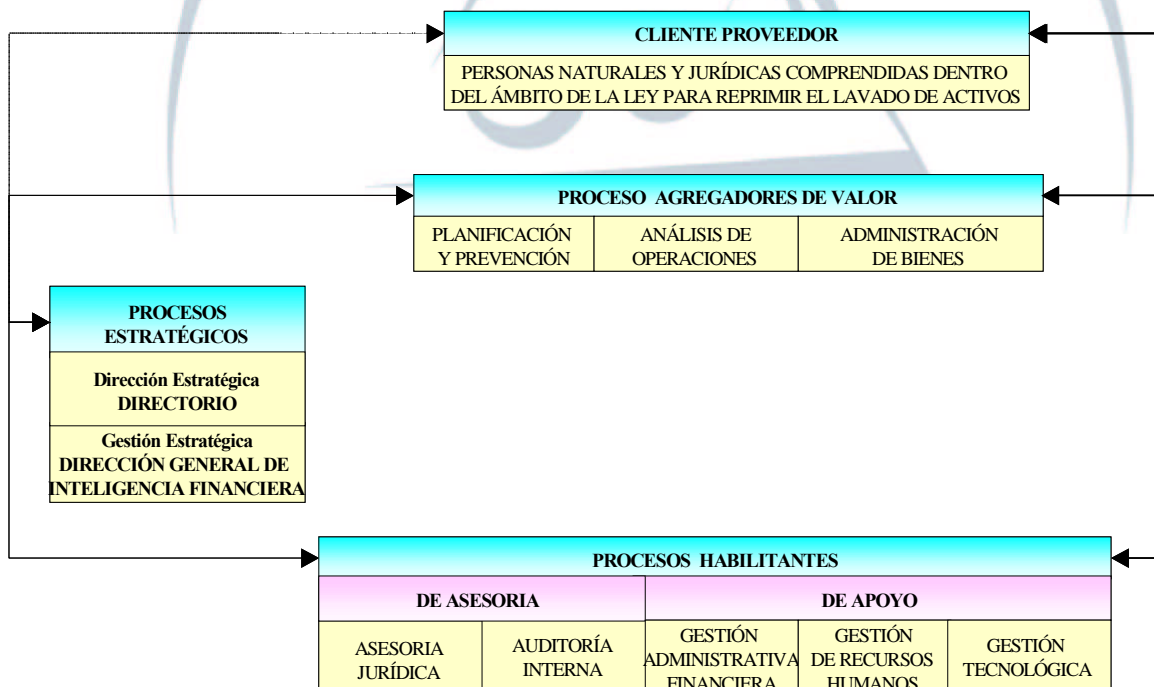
CLIENTE PROVEEDOR

PERSONAS NATURALES Y JURÍDICAS COMPRENDIDAS DENTRO DEL ÁMBITO DE LA LEY PARA REPRIMIR EL LAVADO DE ACTIVOS

PROCESO AGREGADORES DE VALOR

PLANIFICACIÓN Y PREVENCIÓN

ANÁLISIS DE OPERACIONES

ADMINISTRACIÓN DE BIENES

PROCESOS ESTRATÉGICOS

Dirección Estratégica DIRECTORIO

Gestión Estratégica DIRECCIÓN GENERAL DE INTELIGENCIA FINANCIERA

PROCESOS HABILITANTES

DE ASESORIA

DE APOYO

ASESORIA JURÍDICA

AUDITORÍA INTERNA

GESTIÓN ADMINISTRATIVA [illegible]

GESTIÓN DE RECURSOS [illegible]

GESTIÓN TECNOLÓGICA